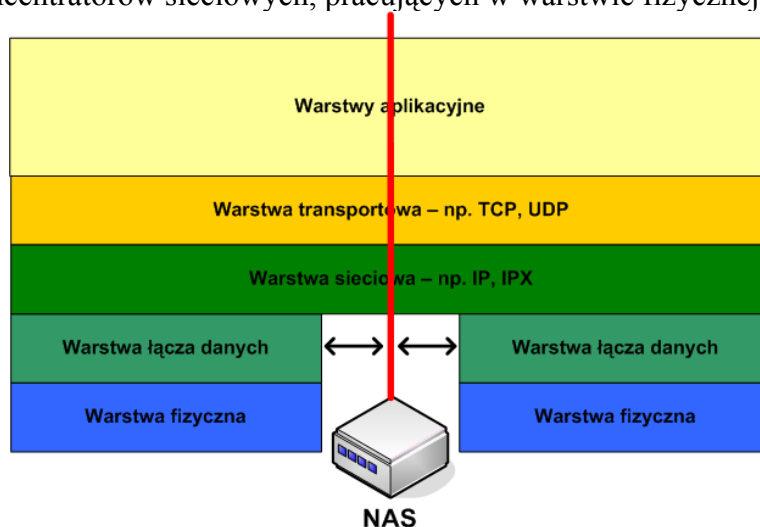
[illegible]ncentratorów sieciowych, pracujących w warstwie fizycznej

Warstwy a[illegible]likacyjne

Warstwa transport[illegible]owa – np. TCP, UDP

Warstwa siecio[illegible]wa – np. IP, IPX

Warstwa łącza danych

Warstwa łącza danych

Warstwa fizyczna

Warstwa fizyczna

NAS